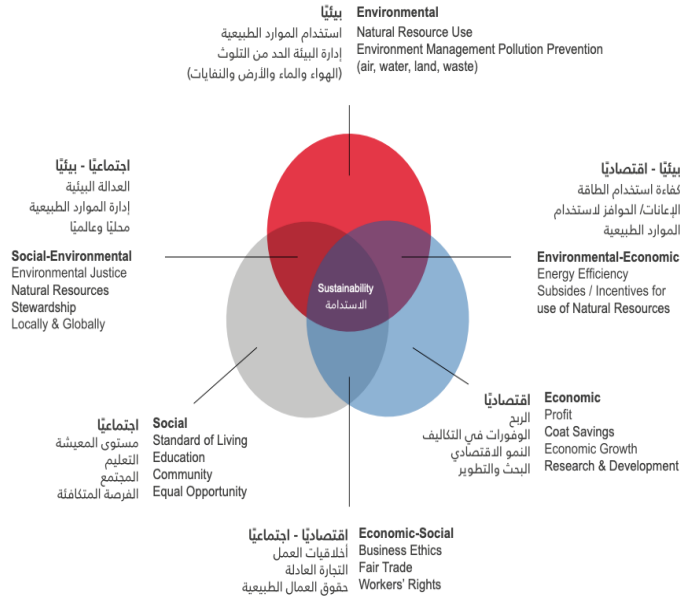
بيئيًا
استخدام الموارد الطبيعية
إدارة البيئة الحد من التلوث
(الهواء والماء والأرض والنفايات)

Environmental
Natural Resource Use
Environment Management Pollution Prevention
(air, water, land, waste)

اجتماعيًا - بيئيًا
العدالة البيئية
إدارة الموارد الطبيعية
محليًا وعالميًا

Social-Environmental
Environmental Justice
Natural Resources
Stewardship
Locally & Globally

بيئيًا - اقتصاديًا
كفاءة استخدام الطاقة
الإعانات/ الحوافز لاستخدام
الموارد الطبيعية

Environmental-Economic
Energy Efficiency
Subsides / Incentives for
use of Natural Resources

Sustainability
الاستدامة

اجتماعيًا
مستوى المعيشة
التعليم
المجتمع
الفرصة المتكافئة

Social
Standard of Living
Education
Community
Equal Opportunity

اقتصاديًا
الربح
الوفورات في التكاليف
النمو الاقتصادي
البحث والتطوير

Economic
Profit
Coat Savings
Economic Growth
Research & Development

اقتصاديًا - اجتماعيًا
أخلاقيات العمل
التجارة العادلة
حقوق العمال الطبيعية

Economic-Social
Business Ethics
Fair Trade
Workers' Rights